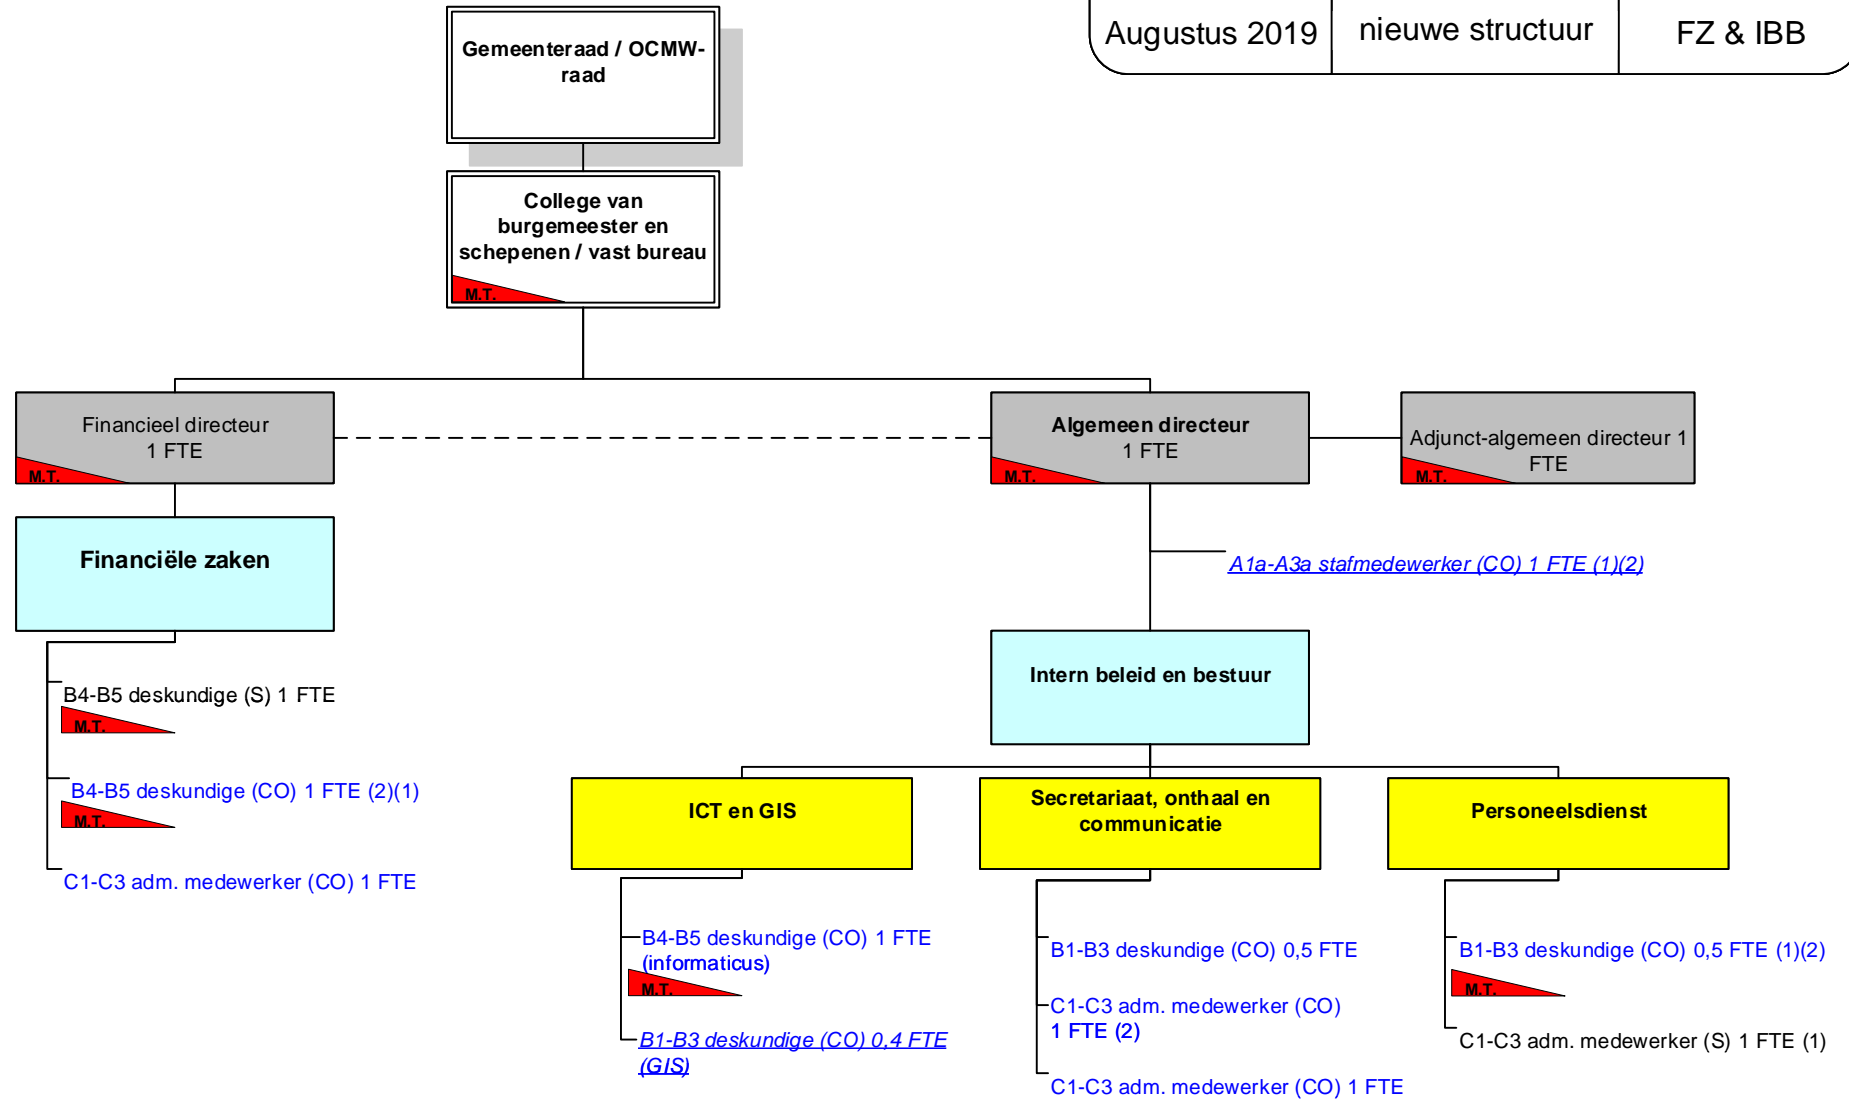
Augustus 2019 | nieuwe structuur | FZ & IBB

Gemeenteraad / OCMW-raad

College van burgemeester en schepenen / vast bureau
M.T.

Financieel directeur 1 FTE
M.T.

Algemeen directeur 1 FTE
M.T.

Adjunct-algemeen directeur 1 FTE
M.T.

Financiële zaken

B4-B5 deskundige (S) 1 FTE
M.T.

B4-B5 deskundige (CO) 1 FTE (2)(1)
M.T.

C1-C3 adm. medewerker (CO) 1 FTE

A1a-A3a stafmedewerker (CO) 1 FTE (1)(2)

Intern beleid en bestuur

ICT en GIS

B4-B5 deskundige (CO) 1 FTE (informaticus)
M.T.

B1-B3 deskundige (CO) 0,4 FTE (GIS)

Secretariaat, onthaal en communicatie

B1-B3 deskundige (CO) 0,5 FTE

C1-C3 adm. medewerker (CO) 1 FTE (2)

C1-C3 adm. medewerker (CO) 1 FTE

Personeelsdienst

B1-B3 deskundige (CO) 0,5 FTE (1)(2)
M.T.

C1-C3 adm. medewerker (S) 1 FTE (1)